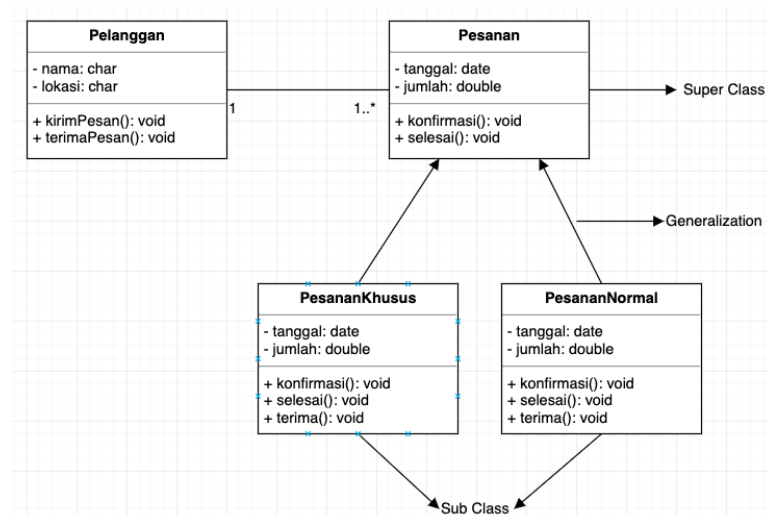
Pelanggan

- nama: char
- lokasi: char

+ kirimPesan(): void
+ terimaPesan(): void

1

1..*

Pesanan

- tanggal: date
- jumlah: double

+ konfirmasi(): void
+ selesai(): void

Super Class

Generalization

PesananKhusus

- tanggal: date
- jumlah: double

+ konfirmasi(): void
+ selesai(): void
+ terima(): void

PesananNormal

- tanggal: date
- jumlah: double

+ konfirmasi(): void
+ selesai(): void
+ terima(): void

Sub Class